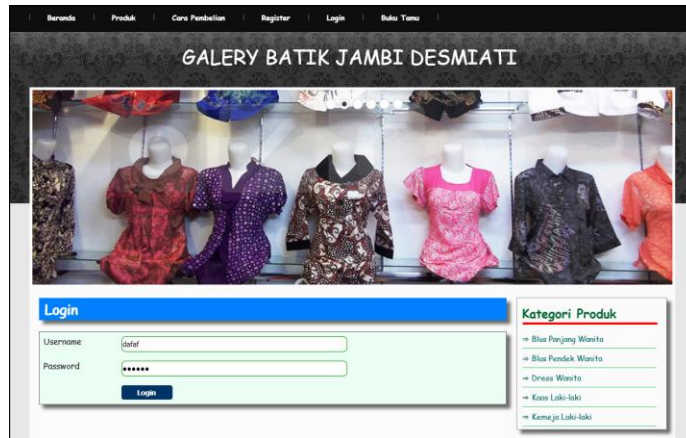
Beranda | Produk | Cara Pembelian | Register | Login | Buku Tamu

GALERY BATIK JAMBI DESMIATI

Login

Username dafaf

Password ••••••

Login

Kategori Produk

Blus Panjang Wanita

Blus Pendek Wanita

Dress Wanita

Kaos Laki-laki

Kemeja Laki-laki